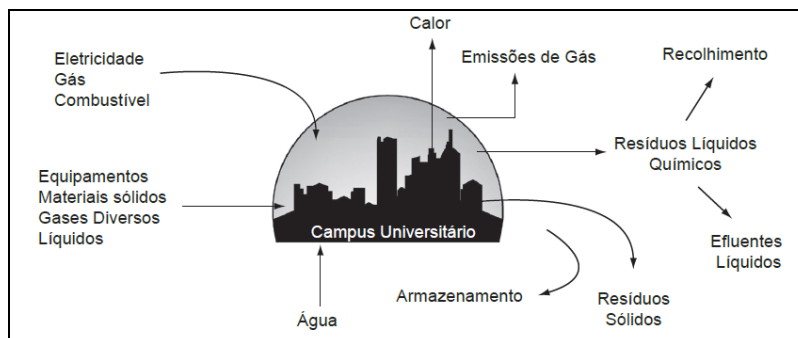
Calor

Eletricidade
Gás
Combustível

Emissões de Gás

Recolhimento

Resíduos Líquidos
Químicos

Equipamentos
Materiais sólidos
Gases Diversos
Líquidos

Campus Universitário

Efluentes
Líquidos

Armazenamento

Resíduos
Sólidos

Água